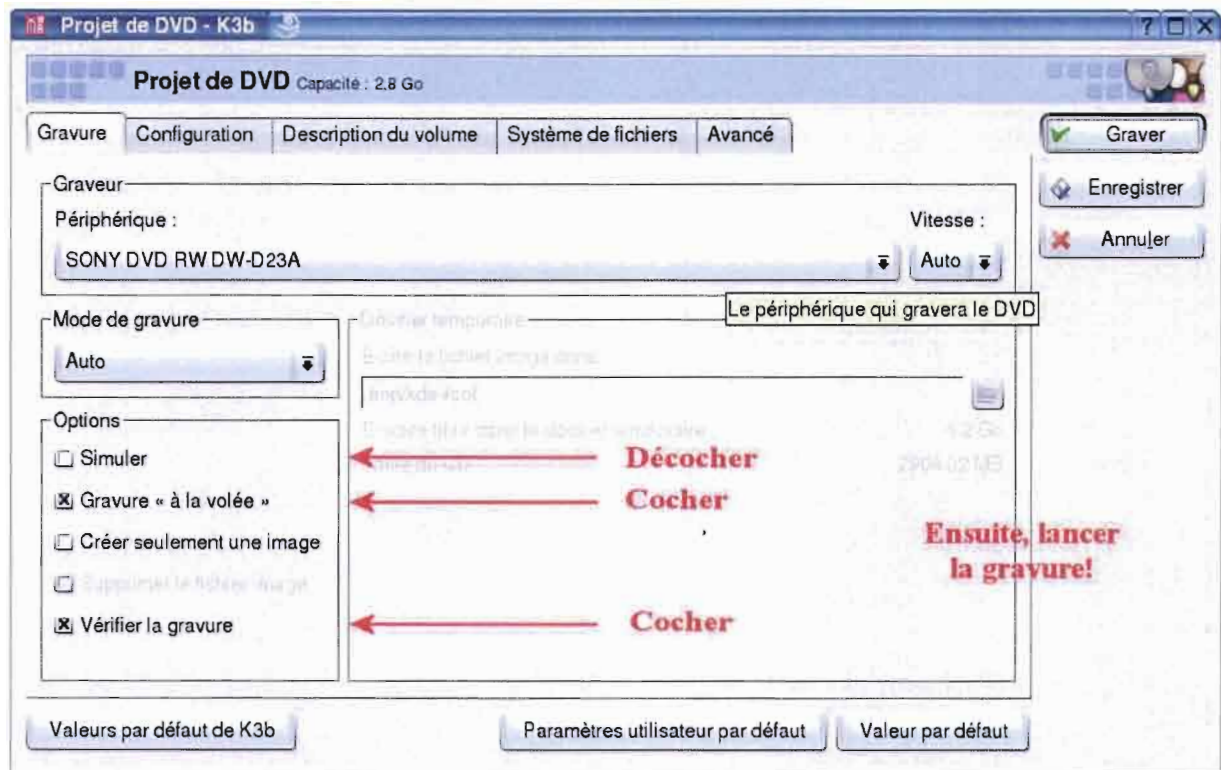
Projet de DVD - K3b

Projet de DVD Capacité : 2.8 Go

Gravure | Configuration | Description du volume | Système de fichiers | Avancé

Graver

Enregistrer

Annuler

Graveur

Périphérique :

Vitesse :

SONY DVD RW DW-D23A

Auto

Le périphérique qui gravera le DVD

Mode de gravure

Auto

Dossier temporaire

Écrire le fichier image dans :

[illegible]

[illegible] 4.2 Go

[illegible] 2904.02 MB

Options

Simuler

Gravure « à la volée »

Créer seulement une image

Supprimer le fichier image

Vérifier la gravure

Décocher

Cocher

Cocher

Ensuite, lancer la gravure!

Valeurs par défaut de K3b

Paramètres utilisateur par défaut

Valeur par défaut